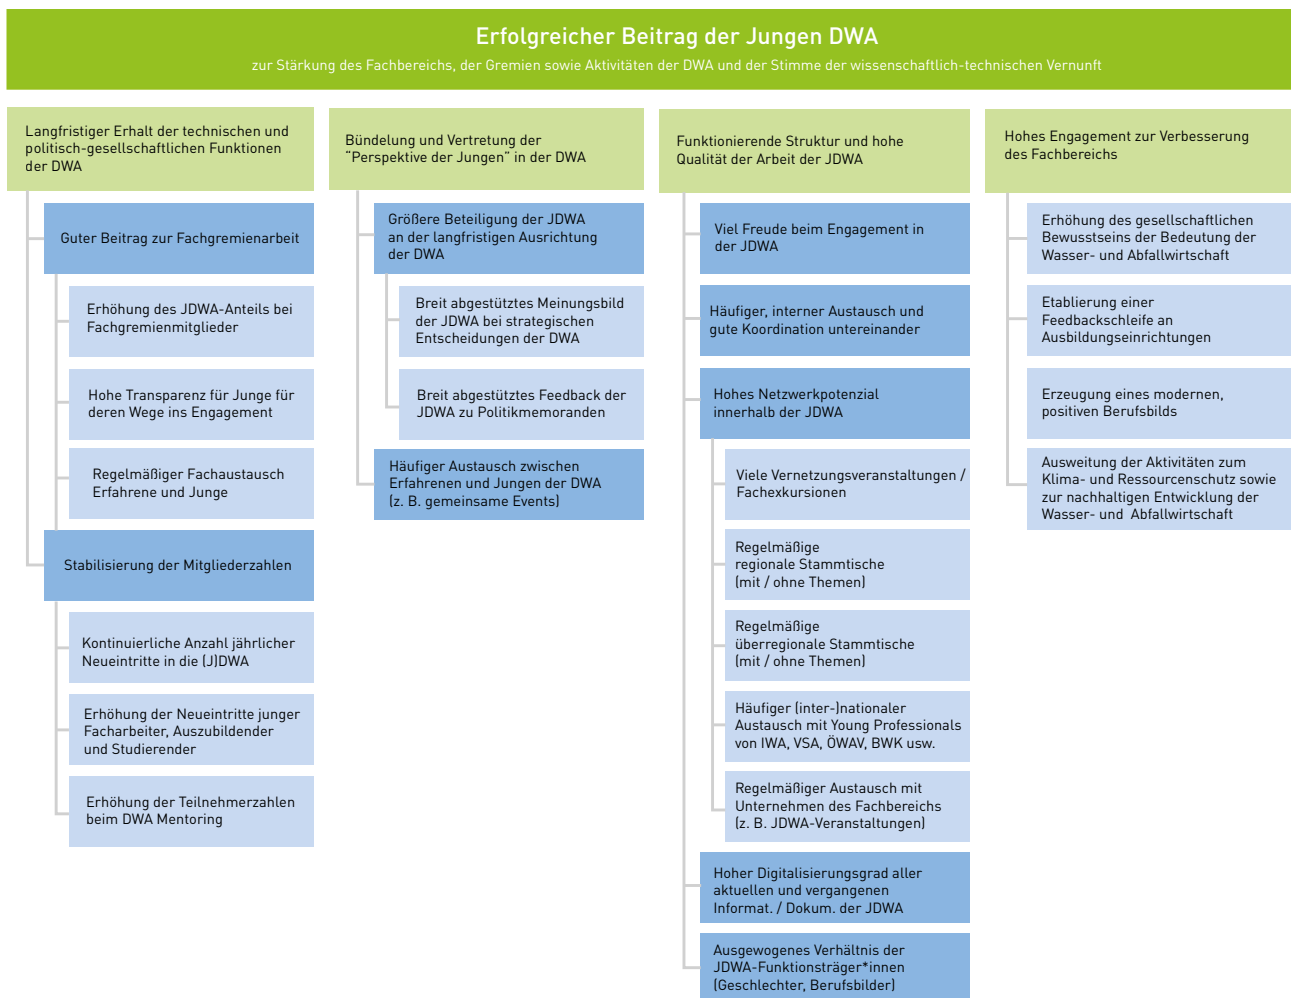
Erfolgreicher Beitrag der Jungen DWA

zur Stärkung des Fachbereichs, der Gremien sowie Aktivitäten der DWA und der Stimme der wissenschaftlich-technischen Vernunft

Langfristiger Erhalt der technischen und politisch-gesellschaftlichen Funktionen der DWA

Guter Beitrag zur Fachgremienarbeit

Erhöhung des JDWA-Anteils bei Fachgremienmitglieder

Hohe Transparenz für Junge für deren Wege ins Engagement

Regelmäßiger Fachaustausch Erfahrene und Junge

Stabilisierung der Mitgliederzahlen

Kontinuierliche Anzahl jährlicher Neueintritte in die (J)DWA

Erhöhung der Neueintritte junger Facharbeiter, Auszubildender und Studierender

Erhöhung der Teilnehmerzahlen beim DWA Mentoring

Bündelung und Vertretung der "Perspektive der Jungen" in der DWA

Größere Beteiligung der JDWA an der langfristigen Ausrichtung der DWA

Breit abgestütztes Meinungsbild der JDWA bei strategischen Entscheidungen der DWA

Breit abgestütztes Feedback der JDWA zu Politikmemoranden

Häufiger Austausch zwischen Erfahrenen und Jungen der DWA (z. B. gemeinsame Events)

Funktionierende Struktur und hohe Qualität der Arbeit der JDWA

Viel Freude beim Engagement in der JDWA

Häufiger, interner Austausch und gute Koordination untereinander

Hohes Netzwerkpotenzial innerhalb der JDWA

Viele Vernetzungsveranstaltungen / Fachexkursionen

Regelmäßige regionale Stammtische (mit / ohne Themen)

Regelmäßige überregionale Stammtische (mit / ohne Themen)

Häufiger (inter-)nationaler Austausch mit Young Professionals von IWA, VSA, ÖWAV, BWK usw.

Regelmäßiger Austausch mit Unternehmen des Fachbereichs (z. B. JDWA-Veranstaltungen)

Hoher Digitalisierungsgrad aller aktuellen und vergangenen Informat. / Dokum. der JDWA

Ausgewogenes Verhältnis der JDWA-Funktionsträger*innen (Geschlechter, Berufsbilder)

Hohes Engagement zur Verbesserung des Fachbereichs

Erhöhung des gesellschaftlichen Bewusstseins der Bedeutung der Wasser- und Abfallwirtschaft

Etablierung einer Feedbackschleife an Ausbildungseinrichtungen

Erzeugung eines modernen, positiven Berufsbilds

Ausweitung der Aktivitäten zum Klima- und Ressourcenschutz sowie zur nachhaltigen Entwicklung der Wasser- und Abfallwirtschaft